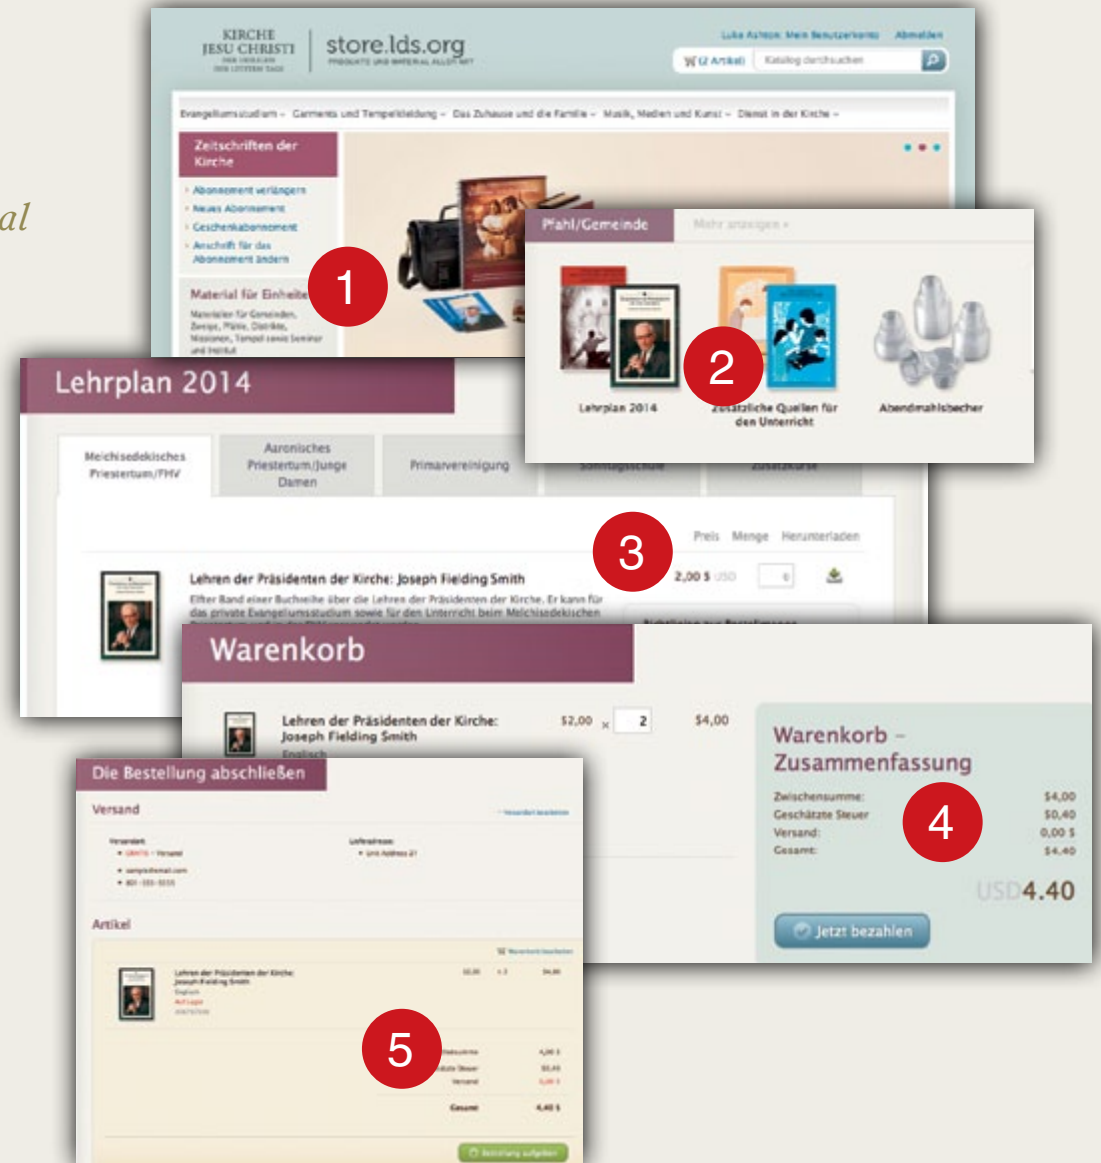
al

KIRCHE JESU CHRISTI DER HEILIGEN DER LETZTEN TAGE

store.lds.org
PRODUKTE UND MATERIAL ALLGEMEIN

Luke Ashton Mein Benutzerkonto Abmelden

(2 Artikel) Katalog durchsuchen

Evangeliumsstudium Garments und Tempelkleidung Das Zuhause und die Familie Musik, Medien und Kunst Dienst in der Kirche

Zeitschriften der Kirche
Abonnement verlängern
Neues Abonnement
Geschenkabonnement
Anschrift für das Abonnement ändern

Material für Einheiten
Materialien für Gemeinden, Zweige, Pfähle, Distrikte, Missionen, Tempel sowie Seminar und Institut

1

Pfahl/Gemeinde Mehr anzeigen

Lehrplan 2014
Zusätzliche Quellen für den Unterricht
Abendmahlsbecher

2

Lehrplan 2014

Melchisedekisches Priestertum/FHV
Aaronisches Priestertum/Junge Damen
Primarvereinigung
Sonntagsschule
Zusatzkurse

3

Preis Menge Herunterladen

Lehren der Präsidenten der Kirche: Joseph Fielding Smith
2,00 $ USD
Elfter Band einer Buchreihe über die Lehren der Präsidenten der Kirche. Er kann für das private Evangeliumsstudium sowie für den Unterricht beim Melchisedekischen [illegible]

Warenkorb

Lehren der Präsidenten der Kirche: Joseph Fielding Smith
Englisch
$2,00 x 2 $4,00

Warenkorb – Zusammenfassung
Zwischensumme: $4,00
Geschätzte Steuer $0,40
Versand: 0,00 $
Gesamt: $4.40

4

USD4.40

Jetzt bezahlen

Die Bestellung abschließen

Versand

Artikel

Lehren der Präsidenten der Kirche: Joseph Fielding Smith

5

Gesamt 4,40 $